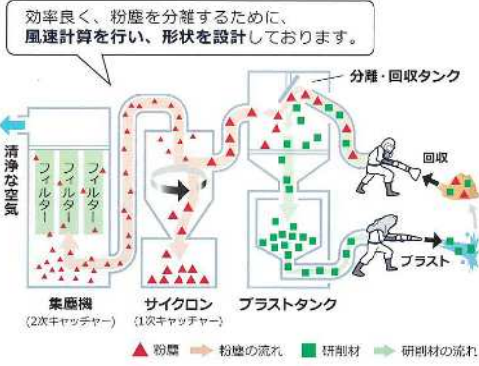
効率良く、粉塵を分離するために、
風速計算を行い、形状を設計しております。

分離・回収タンク

清浄な空気

フィルター
フィルター
フィルター

回収

ブラスト

集塵機
（2次キャッチャー）

サイクロン
（1次キャッチャー）

ブラストタンク

▲ 粉塵　粉塵の流れ　■ 研削材　研削材の流れ